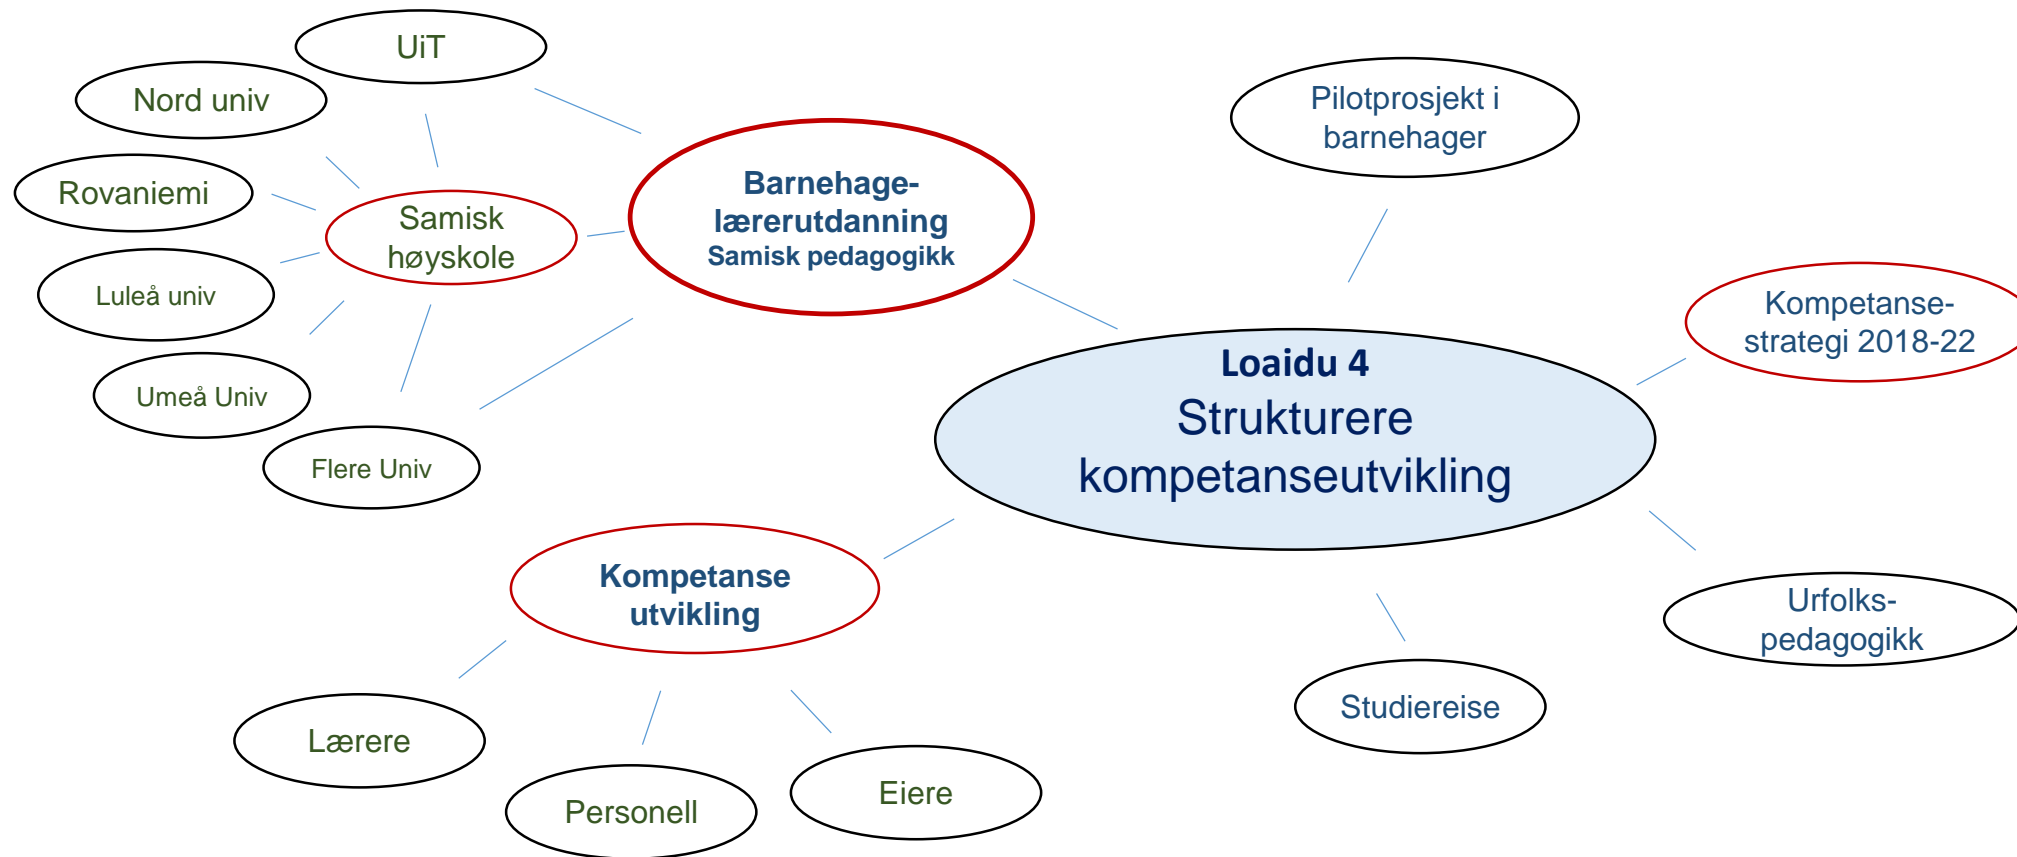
UiT

Nord univ

Rovaniemi

Samisk høyskole

Luleå univ

Umeå Univ

Flere Univ

Barnehage-lærerutdanning
Samisk pedagogikk

Pilotprosjekt i barnehager

Kompetanse-strategi 2018-22

Loaidu 4
Strukturere kompetanseutvikling

Urfolks-pedagogikk

Studiereise

Kompetanse utvikling

Lærere

Personell

Eiere